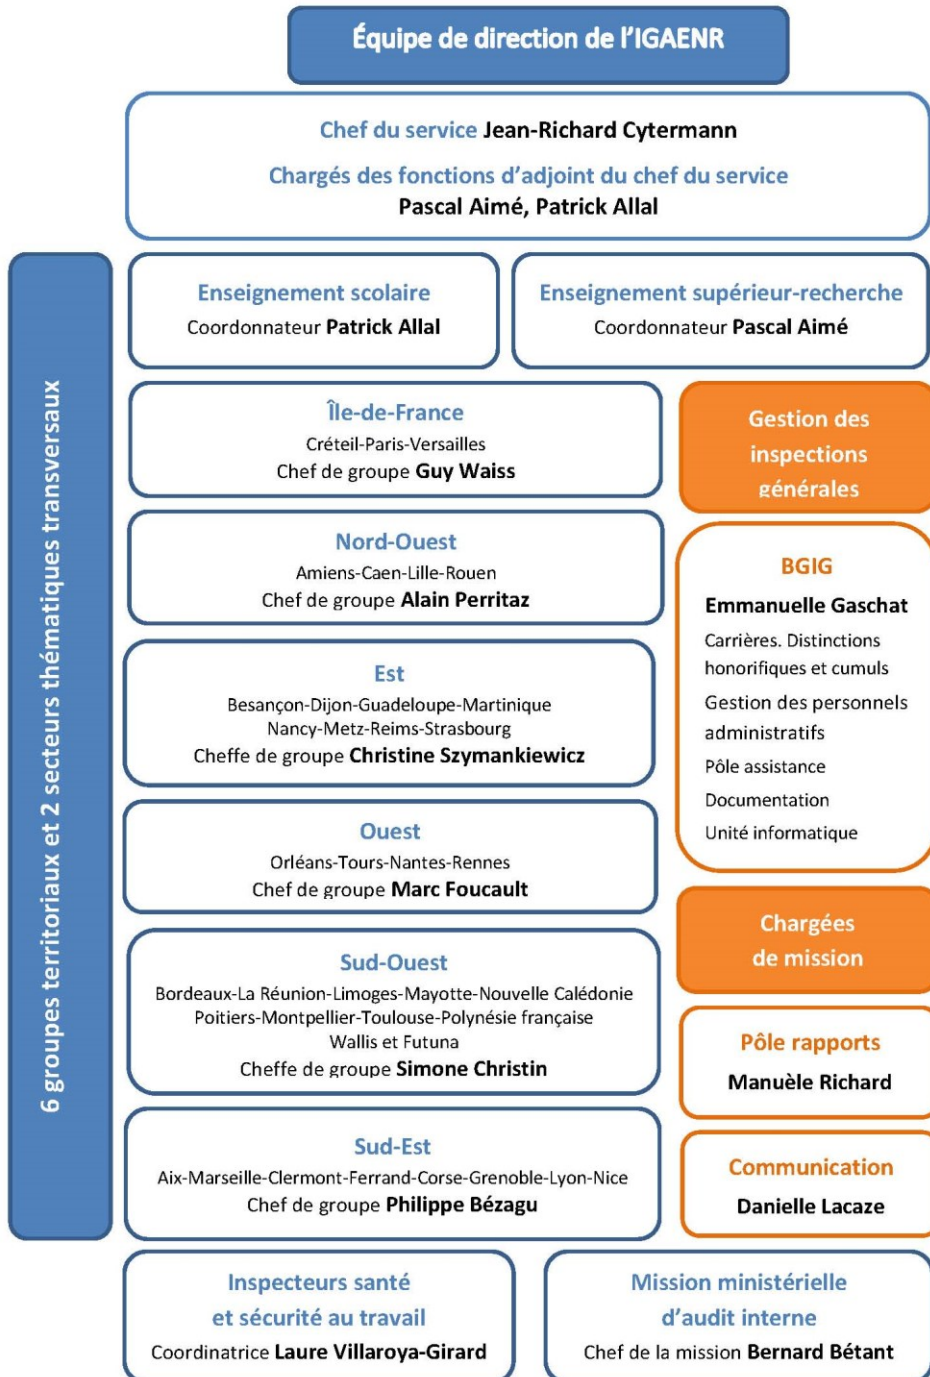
Équipe de direction de l'IGAENR

Chef du service Jean-Richard Cytermann

Chargés des fonctions d'adjoint du chef du service
Pascal Aimé, Patrick Allal

6 groupes territoriaux et 2 secteurs thématiques transversaux

Enseignement scolaire
Coordonnateur Patrick Allal

Enseignement supérieur-recherche
Coordonnateur Pascal Aimé

Île-de-France
Créteil-Paris-Versailles
Chef de groupe Guy Waiss

Nord-Ouest
Amiens-Caen-Lille-Rouen
Chef de groupe Alain Perritaz

Est
Besançon-Dijon-Guadeloupe-Martinique
Nancy-Metz-Reims-Strasbourg
Cheffe de groupe Christine Szymankiewicz

Ouest
Orléans-Tours-Nantes-Rennes
Chef de groupe Marc Foucault

Sud-Ouest
Bordeaux-La Réunion-Limoges-Mayotte-Nouvelle Calédonie
Poitiers-Montpellier-Toulouse-Polynésie française
Wallis et Futuna
Cheffe de groupe Simone Christin

Sud-Est
Aix-Marseille-Clermont-Ferrand-Corse-Grenoble-Lyon-Nice
Chef de groupe Philippe Bézagu

Gestion des inspections générales

BGIG
Emmanuelle Gaschat
Carrières. Distinctions honorifiques et cumuls
Gestion des personnels administratifs
Pôle assistance
Documentation
Unité informatique

Chargées de mission

Pôle rapports
Manuèle Richard

Communication
Danielle Lacaze

Inspecteurs santé et sécurité au travail
Coordinatrice Laure Villaroya-Girard

Mission ministérielle d'audit interne
Chef de la mission Bernard Bétant